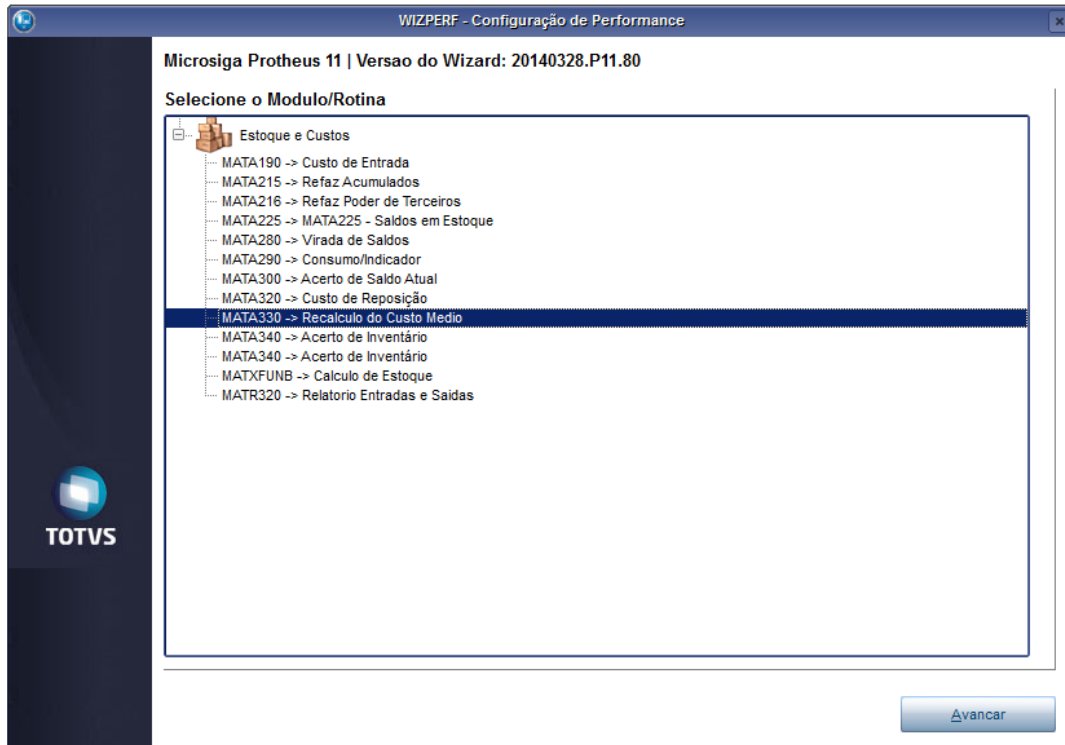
WIZPERF - Configuração de Performance

Microsiga Protheus 11 | Versao do Wizard: 20140328.P11.80

Selecione o Modulo/Rotina

Estoque e Custos
MATA190 -> Custo de Entrada
MATA215 -> Refaz Acumulados
MATA216 -> Refaz Poder de Terceiros
MATA225 -> MATA225 - Saldos em Estoque
MATA280 -> Virada de Saldos
MATA290 -> Consumo/Indicador
MATA300 -> Acerto de Saldo Atual
MATA320 -> Custo de Reposição
MATA330 -> Recalculo do Custo Medio
MATA340 -> Acerto de Inventário
MATA340 -> Acerto de Inventário
MATXFUNB -> Calculo de Estoque
MATR320 -> Relatorio Entradas e Saidas

TOTVS

Avancar